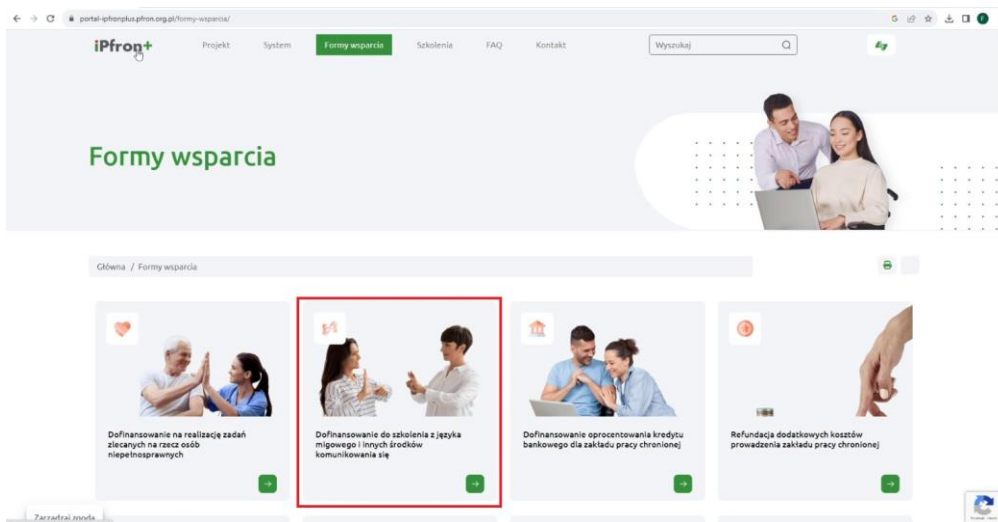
portal-ipfronplus.pfron.org.pl/formy-wsparcia/

iPfron+

Projekt System Formy wsparcia Szkolenia FAQ Kontakt

Wyszukaj

Formy wsparcia

Główna / Formy wsparcia

Dofinansowanie na realizację zadań zlecanych na rzecz osób niepełnosprawnych

Dofinansowanie do szkolenia z języka migowego i innych środków komunikowania się

Dofinansowanie oprocentowania kredytu bankowego dla zakładu pracy chronionej

Refundacja dodatkowych kosztów prowadzenia zakładu pracy chronionej

Zarządzaj zgodą